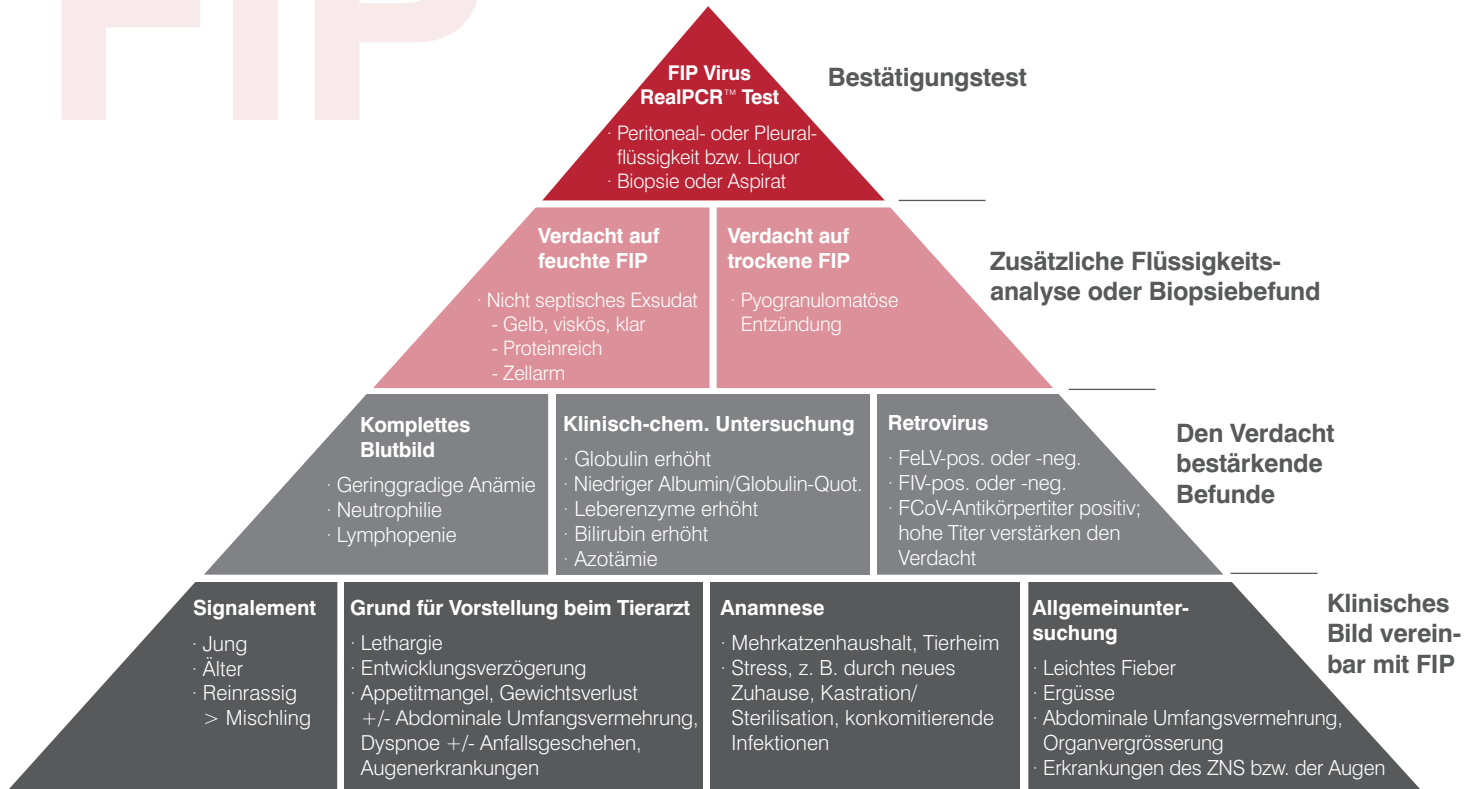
FIP

FIP Virus RealPCR™ Test
· Peritoneal- oder Pleuralflüssigkeit bzw. Liquor
· Biopsie oder Aspirat

Bestätigungstest

Verdacht auf feuchte FIP
· Nicht septisches Exsudat
- Gelb, viskös, klar
- Proteinreich
- Zellarm

Verdacht auf trockene FIP
· Pyogranulomatöse Entzündung

Zusätzliche Flüssigkeitsanalyse oder Biopsiebefund

Komplettes Blutbild
· Geringgradige Anämie
· Neutrophilie
· Lymphopenie

Klinisch-chem. Untersuchung
· Globulin erhöht
· Niedriger Albumin/Globulin-Quot.
· Leberenzyme erhöht
· Bilirubin erhöht
· Azotämie

Retrovirus
· FeLV-pos. oder -neg.
· FIV-pos. oder -neg.
· FCoV-Antikörpertiter positiv; hohe Titer verstärken den Verdacht

Den Verdacht bestärkende Befunde

Signalement
· Jung
· Älter
· Reinrassig > Mischling

Grund für Vorstellung beim Tierarzt
· Lethargie
· Entwicklungsverzögerung
· Appetitmangel, Gewichtsverlust +/- Abdominale Umfangsvermehrung, Dyspnoe +/- Anfallsgeschehen, Augenerkrankungen

Anamnese
· Mehrkatzenhaushalt, Tierheim
· Stress, z. B. durch neues Zuhause, Kastration/ Sterilisation, konkomitierende Infektionen

Allgemeinuntersuchung
· Leichtes Fieber
· Ergüsse
· Abdominale Umfangsvermehrung, Organvergrösserung
· Erkrankungen des ZNS bzw. der Augen

Klinisches Bild vereinbar mit FIP